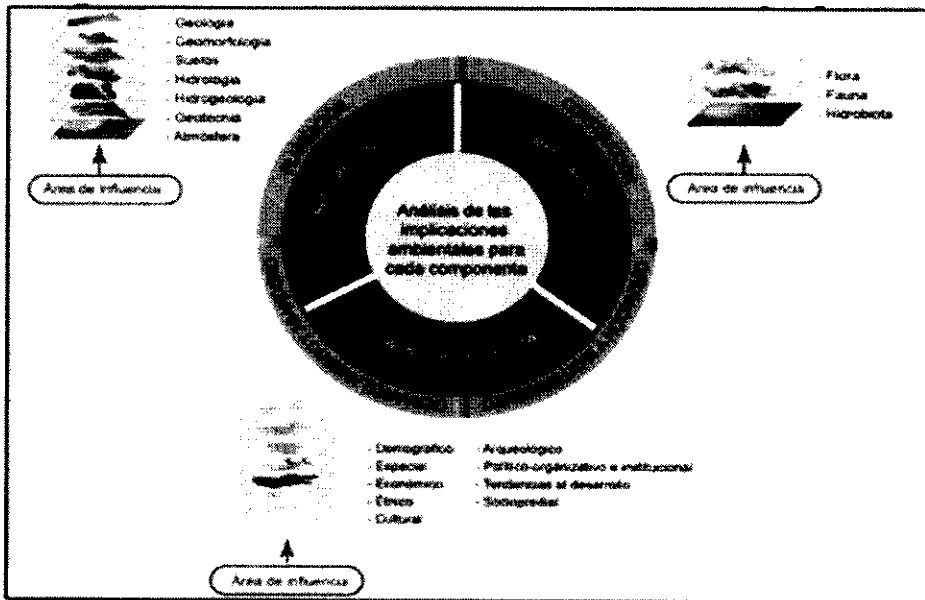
- Geología
- Geomorfología
- Suelos
- Hidrología
- Hidrogeología
- Geotecnia
- Atmósfera

Área de influencia

- Flora
- Fauna
- Hidrobiota

Área de influencia

Análisis de las implicaciones ambientales para cada componente

- Demográfico
- Espacial
- Económico
- Étnico
- Cultural
- Arqueológico
- Político-organizativo e institucional
- Tendencias al desarrollo
- Sociopredial

Área de influencia